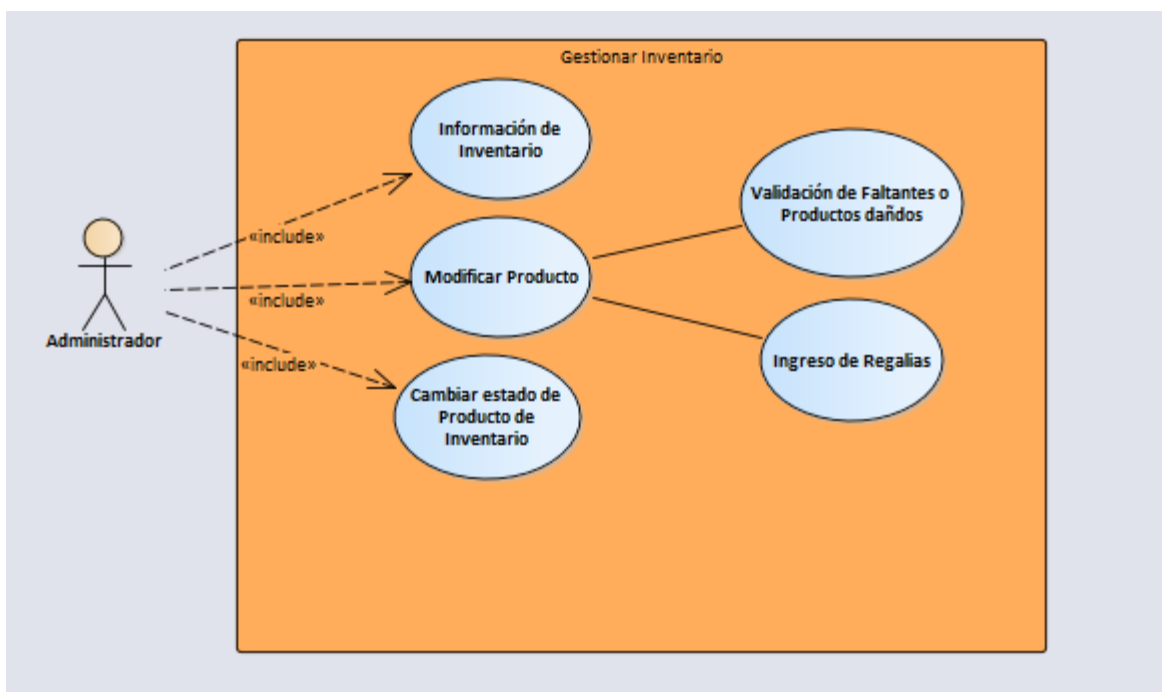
Gestionar Inventario

Información de Inventario

Validación de Faltantes o Productos daños

«include»

Modificar Producto

«include»

Administrador

Ingreso de Regalias

«include»

Cambiar estado de Producto de Inventario